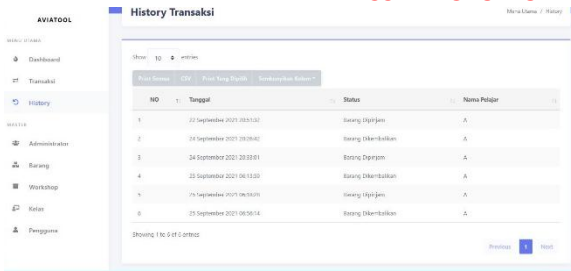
AVIATOOL

MENU UTAMA

Dashboard

Transaksi

History

MASTER

Administrator

Barang

Workshop

Kelas

Pengguna

History Transaksi

Menu Utama / History

Show 10 entries

Print Semua CSV Print Yang Dipilih Sembunyikan Kolom

| NO | Tanggal | Status | Nama Pelajar |
|---|---|---|---|
| 1 | 22 September 2021 20:51:32 | Barang Dipinjam | A |
| 2 | 24 September 2021 20:28:42 | Barang Dikembalikan | A |
| 3 | 24 September 2021 20:33:01 | Barang Dipinjam | A |
| 4 | 25 September 2021 06:13:30 | Barang Dikembalikan | A |
| 5 | 25 September 2021 06:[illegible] | Barang Dipinjam | A |
| 6 | 25 September 2021 06:56:14 | Barang Dikembalikan | A |

Showing 1 to 6 of 6 entries

Previous 1 Next